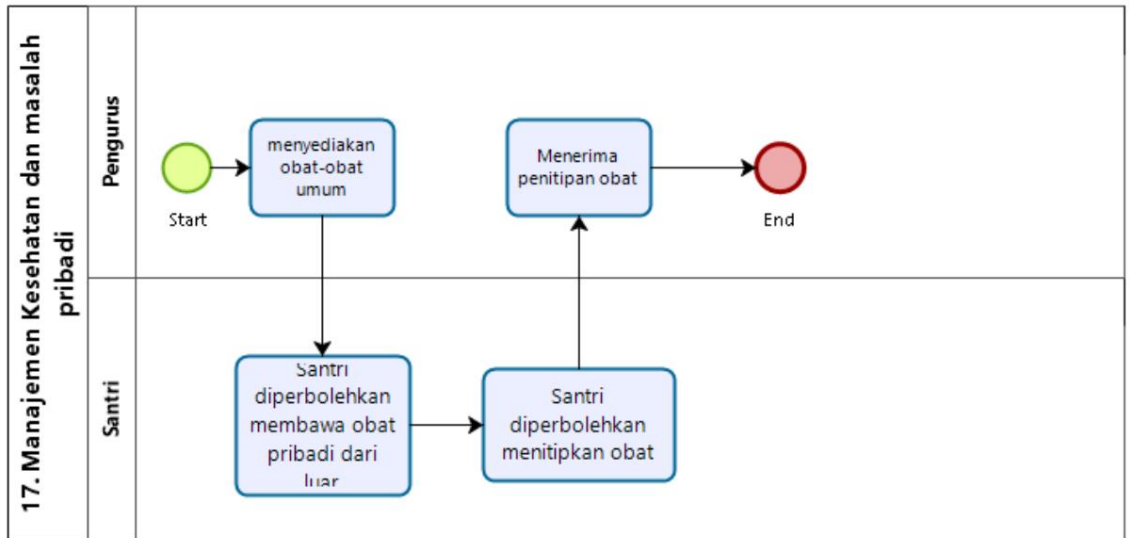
17. Manajemen Kesehatan dan masalah pribadi

Pengurus

Start

menyediakan obat-obat umum

Menerima penitipan obat

End

Santri

Santri diperbolehkan membawa obat pribadi dari luar

Santri diperbolehkan menitipkan obat